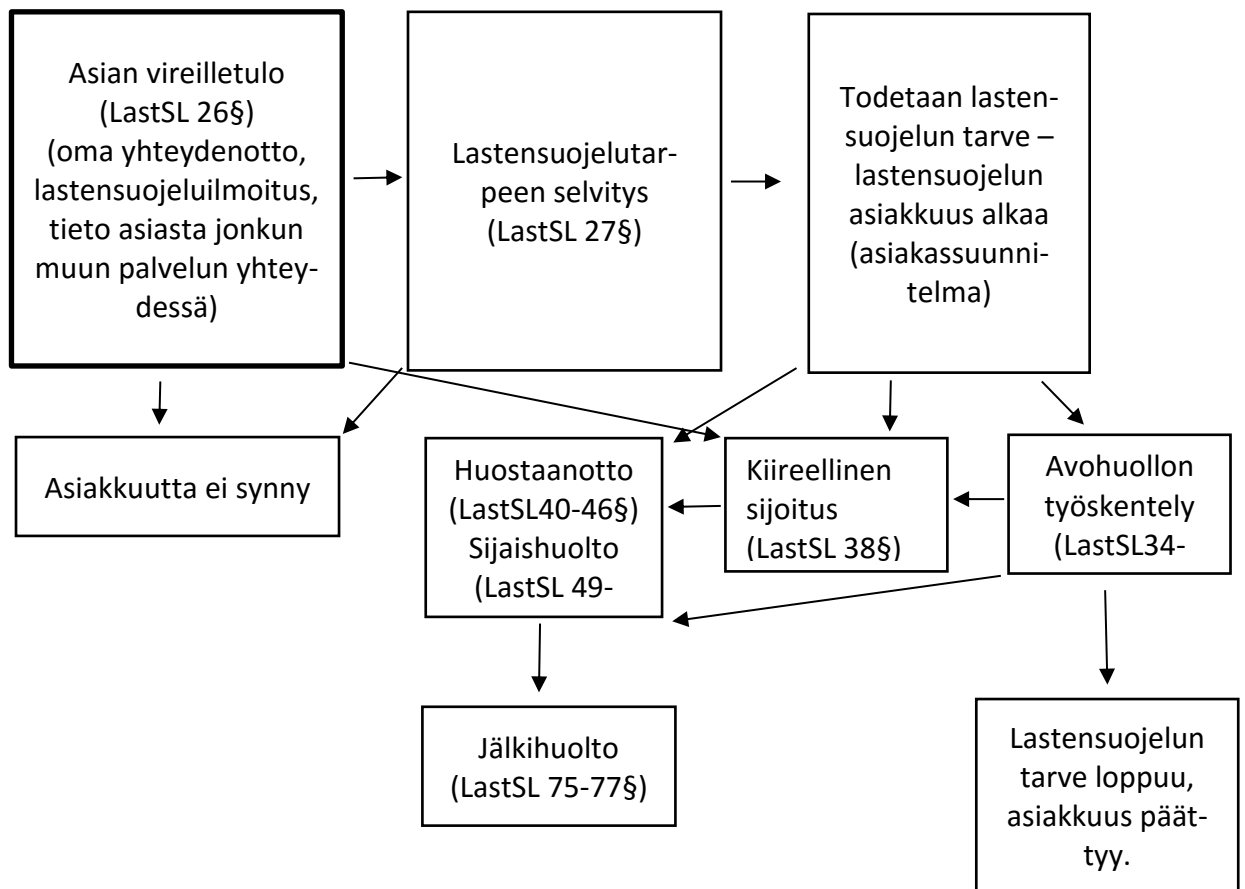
Asian vireilletulo (LastSL 26§) (oma yhteydenotto, lastensuojeluilmoitus, tieto asiasta jonkun muun palvelun yhteydessä)

Lastensuojelutarpeen selvitys (LastSL 27§)

Todetaan lastensuojelun tarve – lastensuojelun asiakkuus alkaa (asiakassuunnitelma)

Asiakkuutta ei synny

Huostaanotto (LastSL40-46§) Sijaishuolto (LastSL 49-

Kiireellinen sijoitus (LastSL 38§)

Avohuollon työskentely (LastSL34-

Jälkihuolto (LastSL 75-77§)

Lastensuojelun tarve loppuu, asiakkuus päättyy.